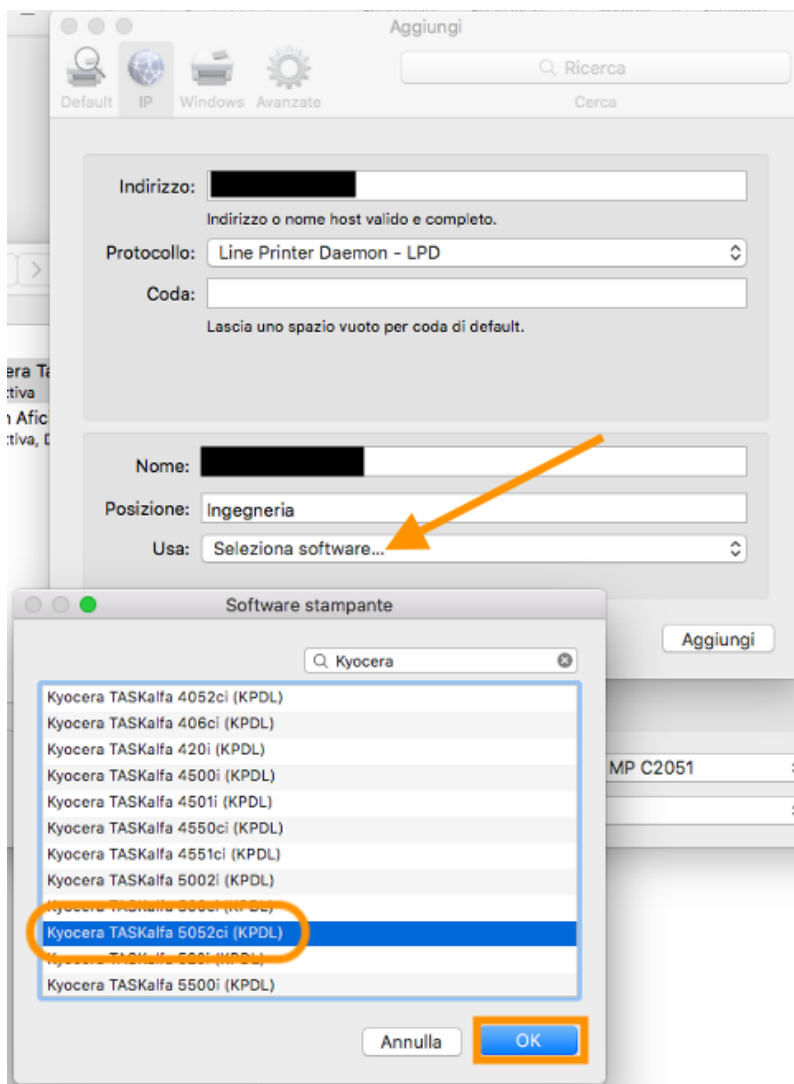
Aggiungi

Default IP Windows Avanzate

Ricerca

Cerca

Indirizzo:

Indirizzo o nome host valido e completo.

Protocollo: Line Printer Daemon - LPD

Coda:

Lascia uno spazio vuoto per coda di default.

era Ta
ttiva
n Afic
ttiva, D

Nome:

Posizione: Ingegneria

Usa: Seleziona software...

Software stampante

Aggiungi

Kyocera

Kyocera TASKalfa 4052ci (KPDL)
Kyocera TASKalfa 406ci (KPDL)
Kyocera TASKalfa 420i (KPDL)
Kyocera TASKalfa 4500i (KPDL)
Kyocera TASKalfa 4501i (KPDL)
Kyocera TASKalfa 4550ci (KPDL)
Kyocera TASKalfa 4551ci (KPDL)
Kyocera TASKalfa 5002i (KPDL)
Kyocera TASKalfa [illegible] (KPDL)
Kyocera TASKalfa 5052ci (KPDL)
Kyocera TASKalfa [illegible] (KPDL)
Kyocera TASKalfa 5500i (KPDL)

MP C2051

Annulla

OK